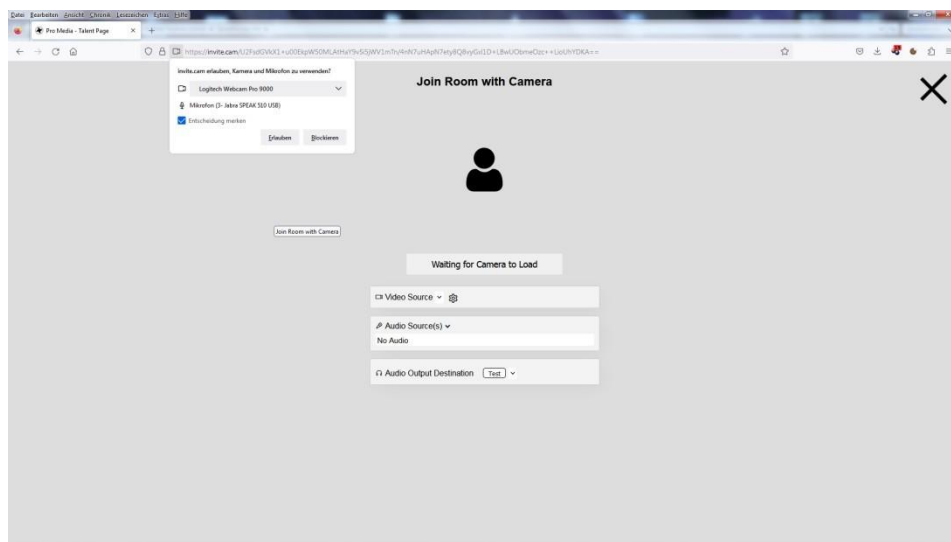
Datei Bearbeiten Ansicht Chronik Lesezeichen Extras Hilfe

Pro Media - Talent Page ×

https://invite.cam/U2FsdGVkX1+u00EqvW50MLAtHaY9v5SjWV1m7n/4nN7uHApN7ety8QBxyGsl1D+UlwUObmeDzc++LsUhYDKA==

invite.cam erlauben, Kamera und Mikrofon zu verwenden?

Logitech Webcam Pro 9000

Mikrofon (3- Jabra SPEAK 510 USB)

Entscheidung merken

Erlauben Blockieren

Join Room with Camera

×

Join Room with Camera

Waiting for Camera to Load

Video Source

Audio Source(s)

No Audio

Audio Output Destination Test